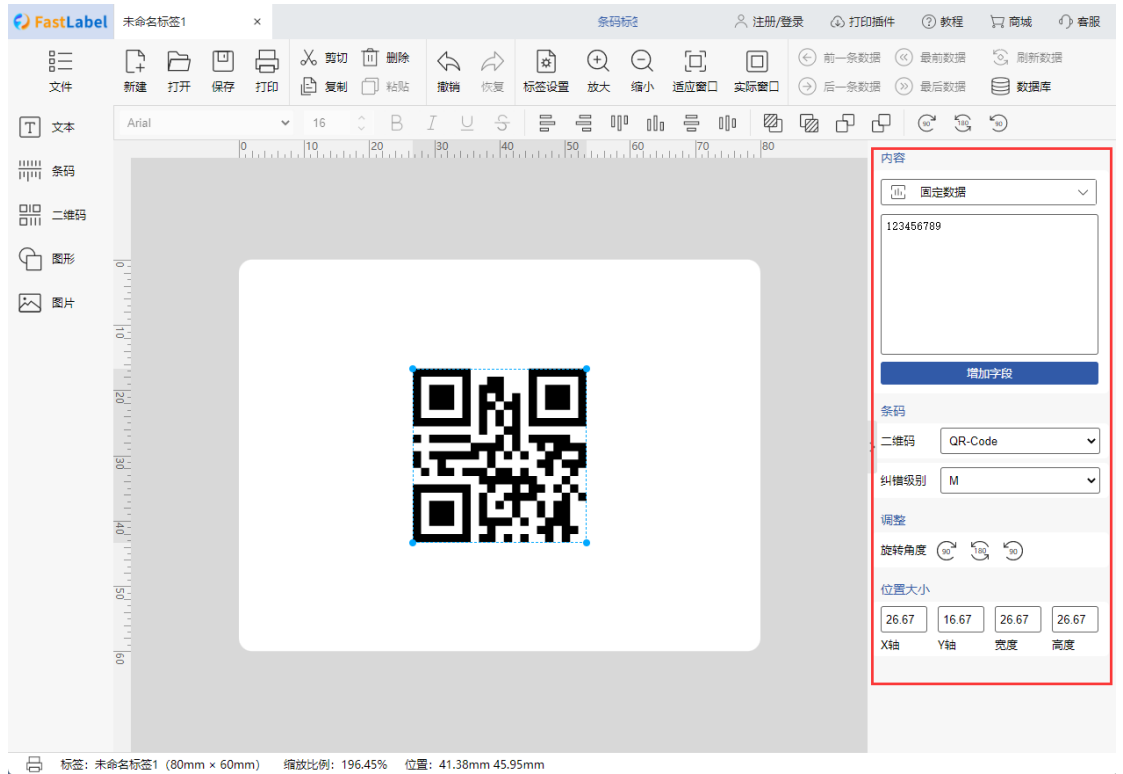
FastLabel 未命名标签1 ×

条码标签

注册/登录 打印插件 教程 商城 客服

文件 新建 打开 保存 打印 剪切 删除 复制 粘贴 撤销 恢复 标签设置 放大 缩小 适应窗口 实际窗口 前一条数据 最前数据 刷新数据 后一条数据 最后数据 数据库

文本
条码
二维码
图形
图片

Arial 16

0 10 20 30 40 50 60 70 80

0 10 20 30 40 50 60

内容

固定数据

123456789

增加字段

条码

二维码 QR-Code

纠错级别 M

调整

旋转角度 90 180 90

位置大小

| 26.67 | 16.67 | 26.67 | 26.67 |
|---|---|---|---|
| X轴 | Y轴 | 宽度 | 高度 |

标签：未命名标签1（80mm × 60mm） 缩放比例：196.45% 位置：41.38mm 45.95mm